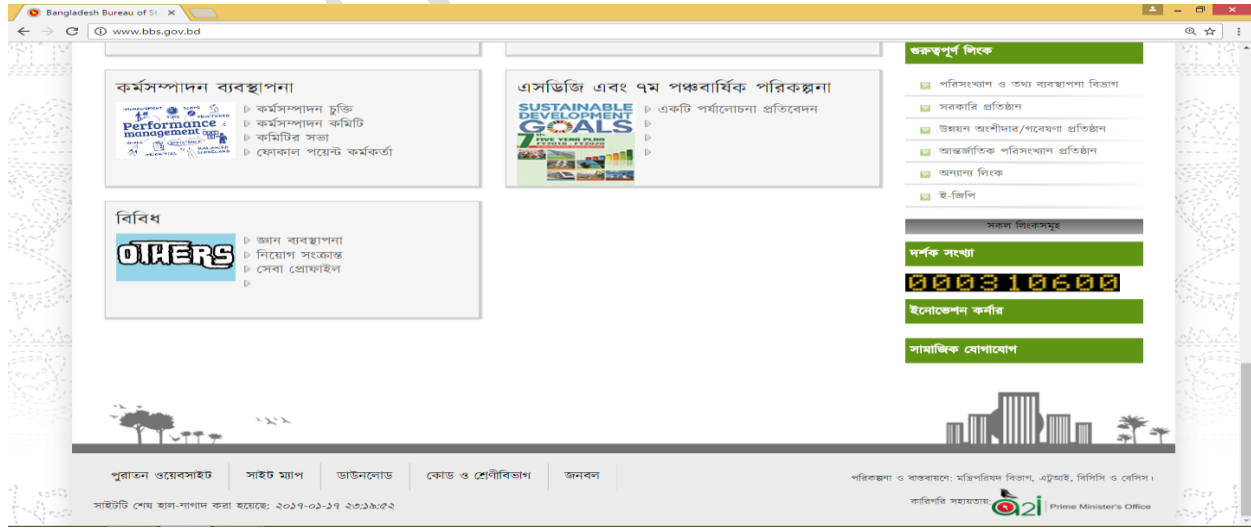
Bangladesh Bureau of St ×

www.bbs.gov.bd

কর্মসম্পাদন ব্যবস্থাপনা

Performance management

কর্মসম্পাদন চুক্তি
কর্মসম্পাদন কমিটি
কমিটির সভা
ফোকাল পয়েন্ট কর্মকর্তা

এসডিজি এবং ৭ম পঞ্চবার্ষিক পরিকল্পনা

SUSTAINABLE DEVELOPMENT GOALS

FIVE YEAR PLAN

একটি পর্যালোচনা প্রতিবেদন

বিবিধ

OTHERS

জ্ঞান ব্যবস্থাপনা
নিয়োগ সংক্রান্ত
সেবা প্রোফাইল

গুরুত্বপূর্ণ লিংক

পরিসংখ্যান ও তথ্য ব্যবস্থাপনা বিভাগ
সরকারি প্রতিষ্ঠান
উন্নয়ন অংশীদার/গবেষণা প্রতিষ্ঠান
আন্তর্জাতিক পরিসংখ্যান প্রতিষ্ঠান
অন্যান্য লিংক
ই-জিপি

সকল লিংকসমূহ

দর্শক সংখ্যা

000310600

ইনোভেশন কর্নার

সামাজিক যোগাযোগ

পুরাতন ওয়েবসাইট | সাইট ম্যাপ | ডাউনলোড | কোড ও শ্রেণীবিভাগ | জনবল

পরিকল্পনা ও বাস্তবায়নে: মন্ত্রিপরিষদ বিভাগ, এটুআই, বিসিসি ও বেসিস।

সাইটটি শেষ হাল-নাগাদ করা হয়েছে: ২০১৭-০১-১৭ ২৩:১৯:৫২

কারিগরি সহায়তায়: a2i Prime Minister's Office